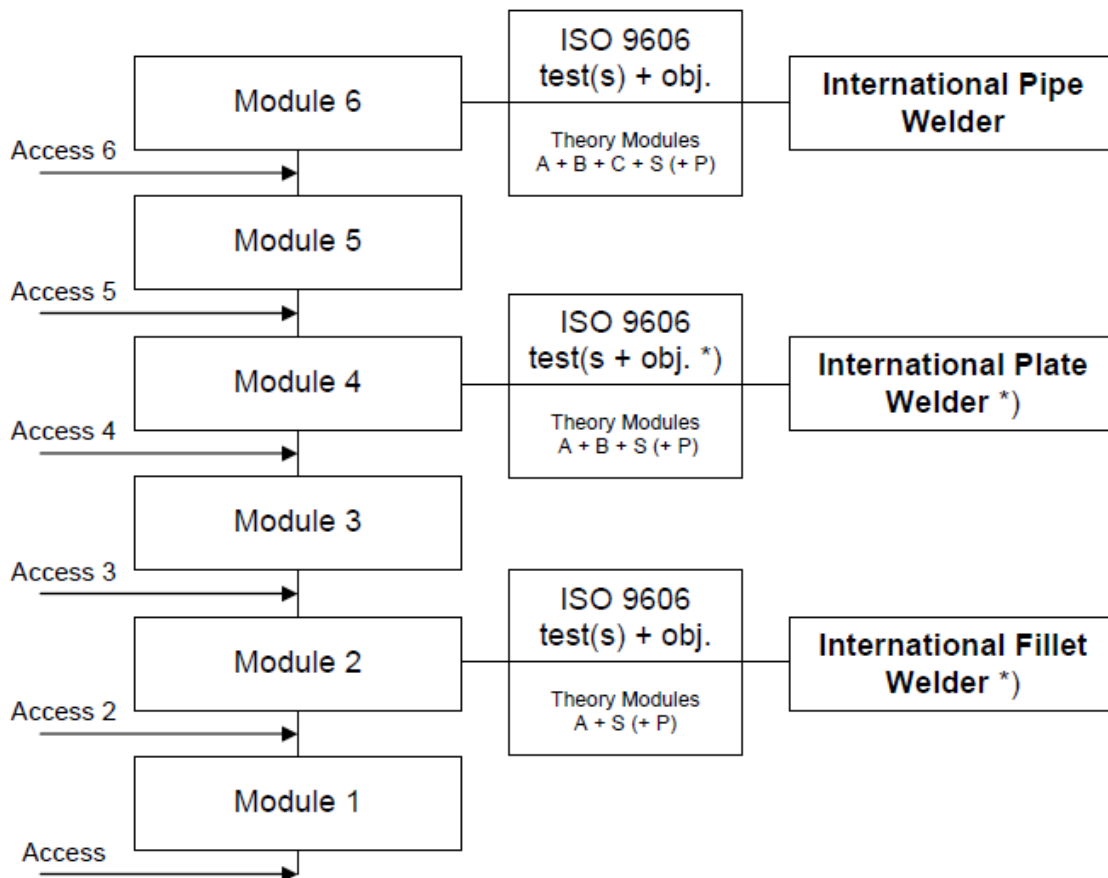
ISO 9606
test(s) + obj.

Theory Modules
A + B + C + S (+ P)

Module 6

International Pipe Welder

Access 6

Module 5

Access 5

ISO 9606
test(s + obj. *)

Theory Modules
A + B + S (+ P)

Module 4

International Plate Welder *)

Access 4

Module 3

Access 3

ISO 9606
test(s) + obj.

Theory Modules
A + S (+ P)

Module 2

International Fillet Welder *)

Access 2

Module 1

Access